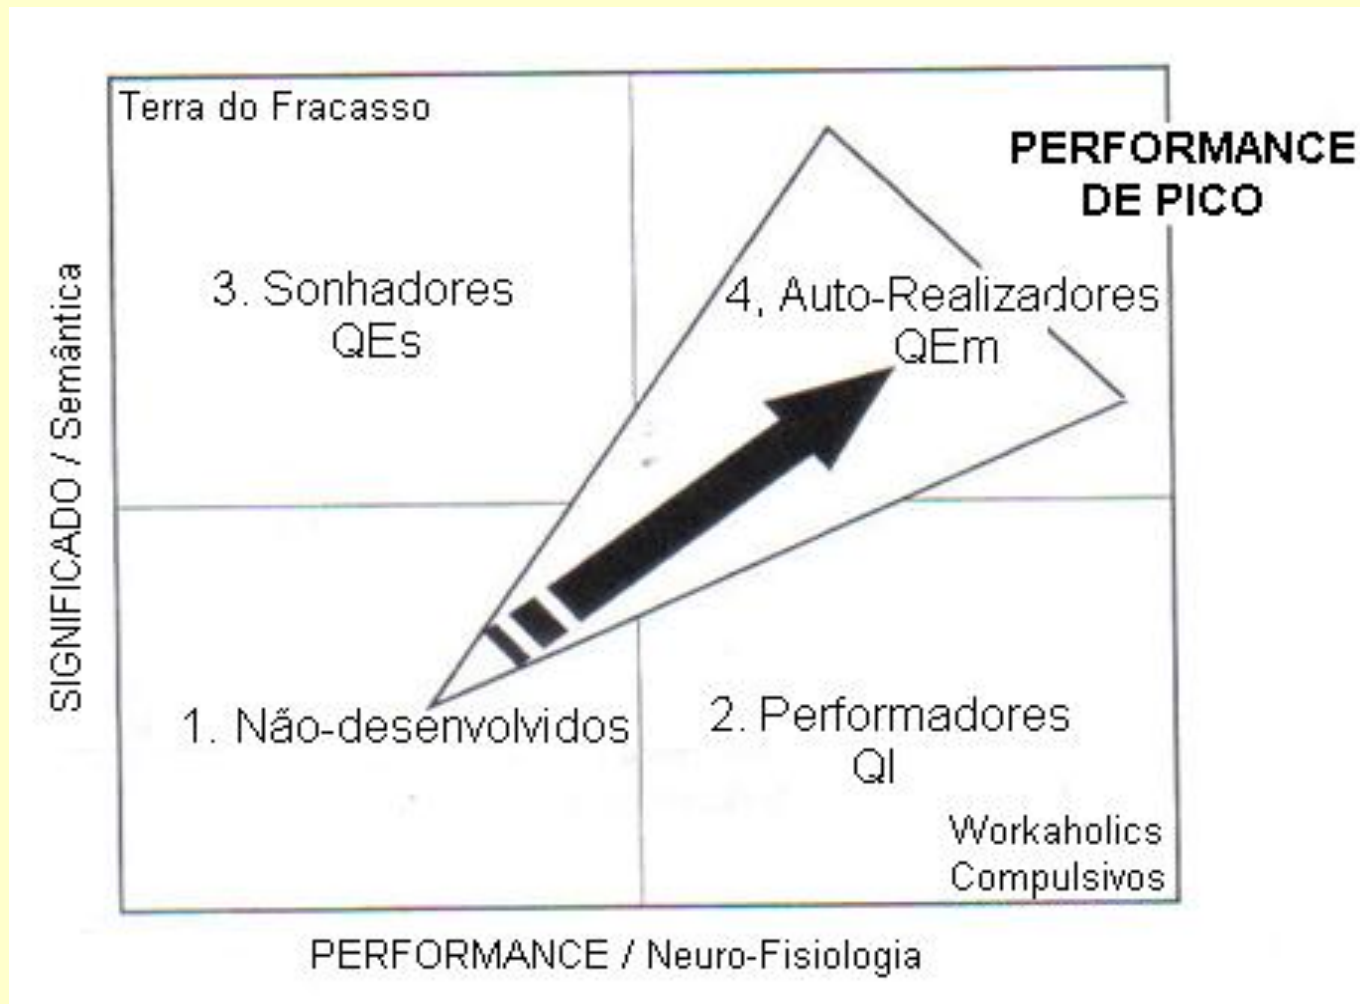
Terra do Fracasso

PERFORMANCE DE PICO

3. Sonhadores
QEs

4, Auto-Realizadores
QEm

SIGNIFICADO / Semântica

1. Não-desenvolvidos

2. Performadores
QI

Workaholics
Compulsivos

PERFORMANCE / Neuro-Fisiologia